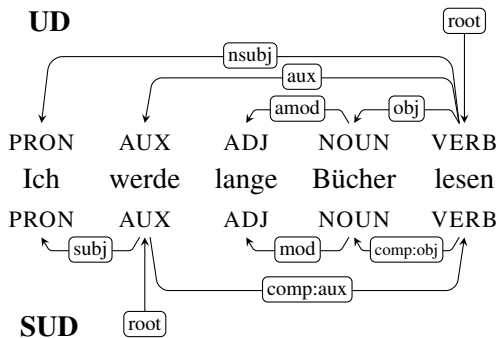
UD

root

nsubj

aux

amod

obj

| PRON | AUX | ADJ | NOUN | VERB |
|---|---|---|---|---|
| Ich | werde | lange | Bücher | lesen |
| PRON | AUX | ADJ | NOUN | VERB |

subj

mod

comp:obj

comp:aux

SUD

root